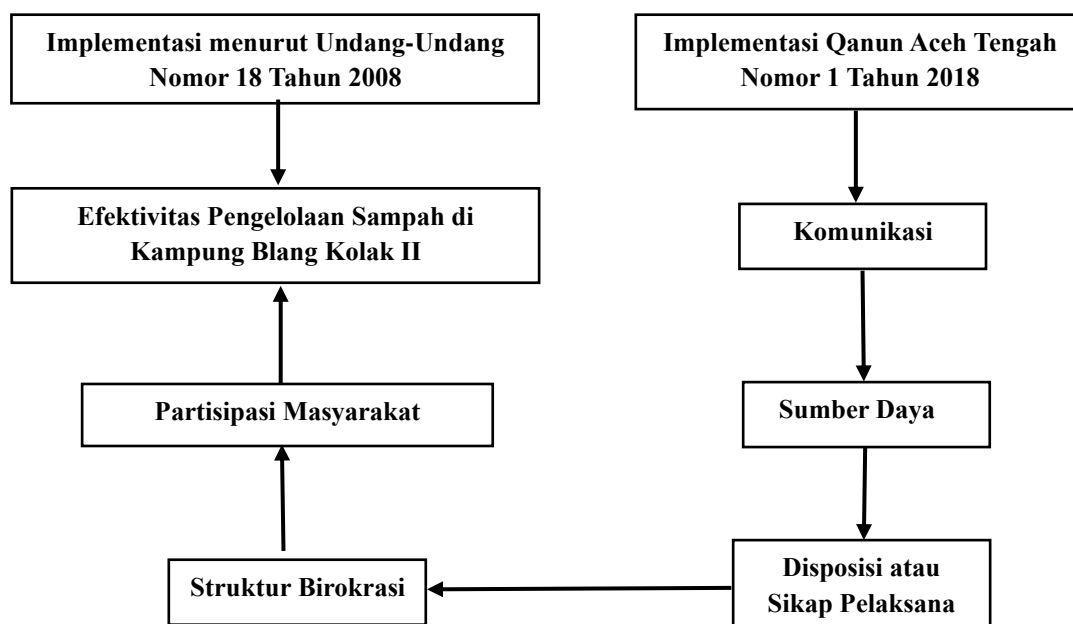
Implementasi menurut Undang-Undang Nomor 18 Tahun 2008

Implementasi Qanun Aceh Tengah Nomor 1 Tahun 2018

Efektivitas Pengelolaan Sampah di Kampung Blang Kolak II

Komunikasi

Sumber Daya

Partisipasi Masyarakat

Disposisi atau Sikap Pelaksana

Struktur Birokrasi